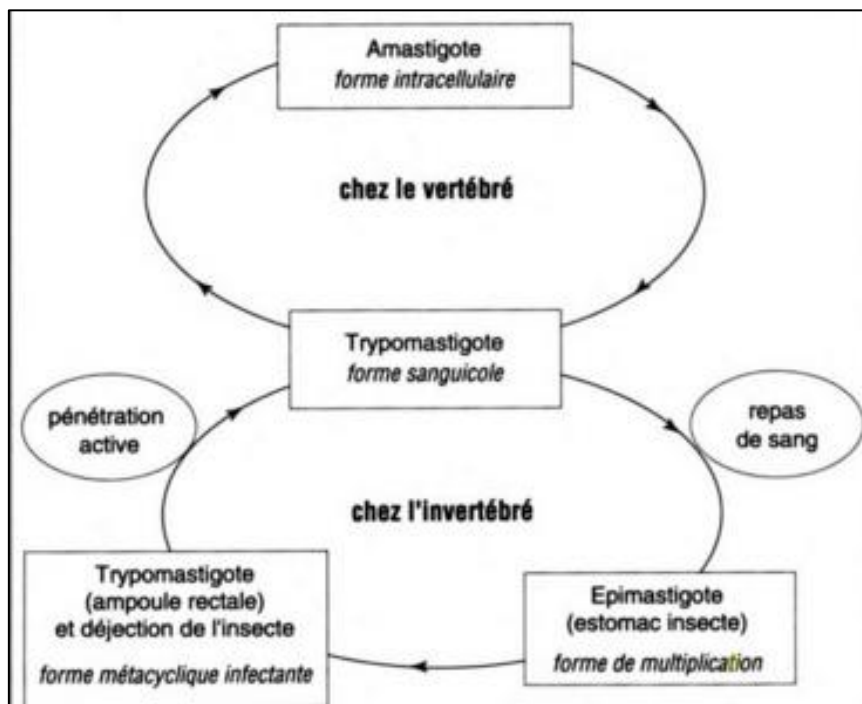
Amastigote
forme intracellulaire

chez le vertébré

Trypomastigote
forme sanguicole

pénétration active

repas de sang

chez l'invertébré

Trypomastigote (ampoule rectale) et déjection de l'insecte
forme métacyclique infectante

Epimastigote (estomac insecte)
forme de multiplication